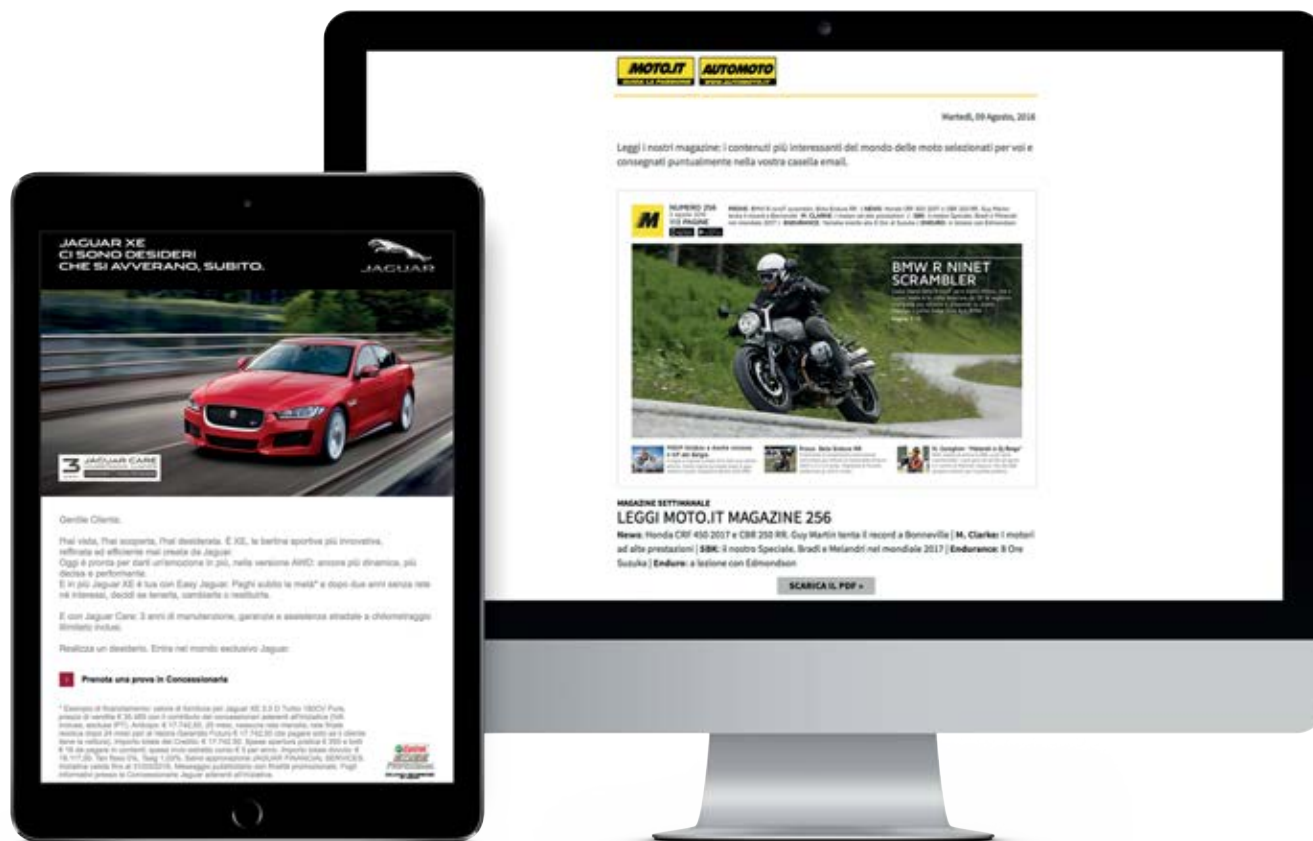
MOTO.IT AUTOMOTO

Martedì, 09 Agosto, 2016

Leggi i nostri magazine: i contenuti più interessanti del mondo delle moto selezionati per voi e consegnati puntualmente nella vostra casella email.

M NUMERO 256

BMW R NINET SCRAMBLER

MAGAZINE SETTIMANALE

LEGGI MOTO.IT MAGAZINE 256

News: Honda CRF 450 2017 e CBR 250 RR. Guy Martin tenta il record a Bonneville | M. Clarke: I motori ad alte prestazioni | SBK: il nostro Speciale. Bradl e Melandri nel mondiale 2017 | Endurance: 8 Ore Suzuka | Enduro: a lezione con Edmondson

SCARICA IL PDF »

JAGUAR XE
CI SONO DESIDERI
CHE SI AVVERANO, SUBITO.

JAGUAR

3 JAGUAR CARE

Gentile Cliente,

l'hai vista, l'hai scoperta, l'hai desiderata. È XE, la berlina sportiva più innovativa, raffinata ed efficiente mai creata da Jaguar.
Oggi è pronta per darti un'emozione in più, nella versione AWD: ancora più dinamica, più decisa e performante.
E in più Jaguar XE è tua con Easy Jaguar. Paghi subito la metà* e dopo due anni senza rate né interessi, decidi se tenerla, cambiarla o restituirla.

E con Jaguar Care: 3 anni di manutenzione, garanzia e assistenza stradale a chilometraggio illimitato inclusi.

Realizza un desiderio. Entra nel mondo esclusivo Jaguar.

Prenota una prova in Concessionaria

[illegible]